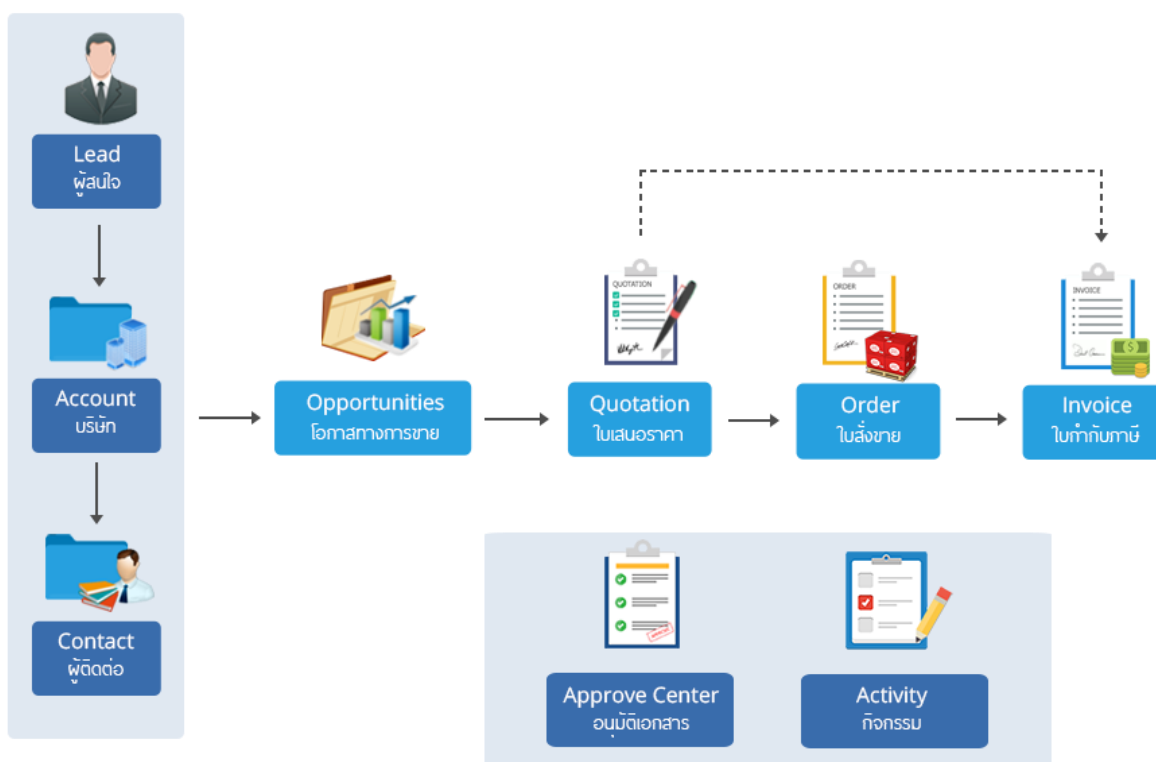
Lead
ผู้สนใจ

Account
บริษัท

Contact
ผู้ติดต่อ

Opportunities
โอกาสทางการขาย

QUOTATION

Quotation
ใบเสนอราคา

ORDER

Order
ใบสั่งขาย

INVOICE

Invoice
ใบกำกับภาษี

Approve Center
อนุมัติเอกสาร

Activity
กิจกรรม